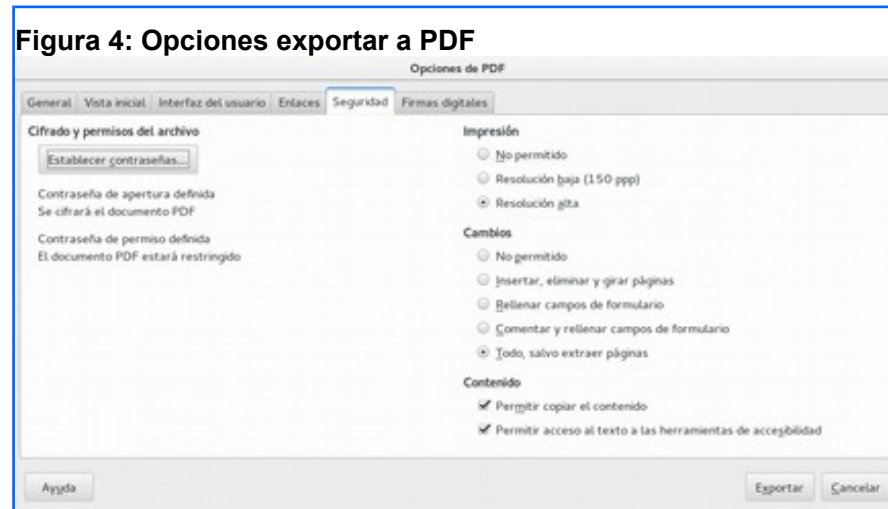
Figura 4: Opciones exportar a PDF

Opciones de PDF

General | Vista inicial | Interfaz del usuario | Enlaces | Seguridad | Firmas digitales

Cifrado y permisos del archivo

Establecer contraseñas...

Contraseña de apertura definida
Se cifrará el documento PDF

Contraseña de permiso definida
El documento PDF estará restringido

Impresión

No permitido

Resolución baja (150 ppp)

Resolución alta

Cambios

No permitido

Insertar, eliminar y girar páginas

Rellenar campos de formulario

Comentar y rellenar campos de formulario

Todo, salvo extraer páginas

Contenido

Permitir copiar el contenido

Permitir acceso al texto a las herramientas de accesibilidad

Ayuda

Exportar

Cancelar